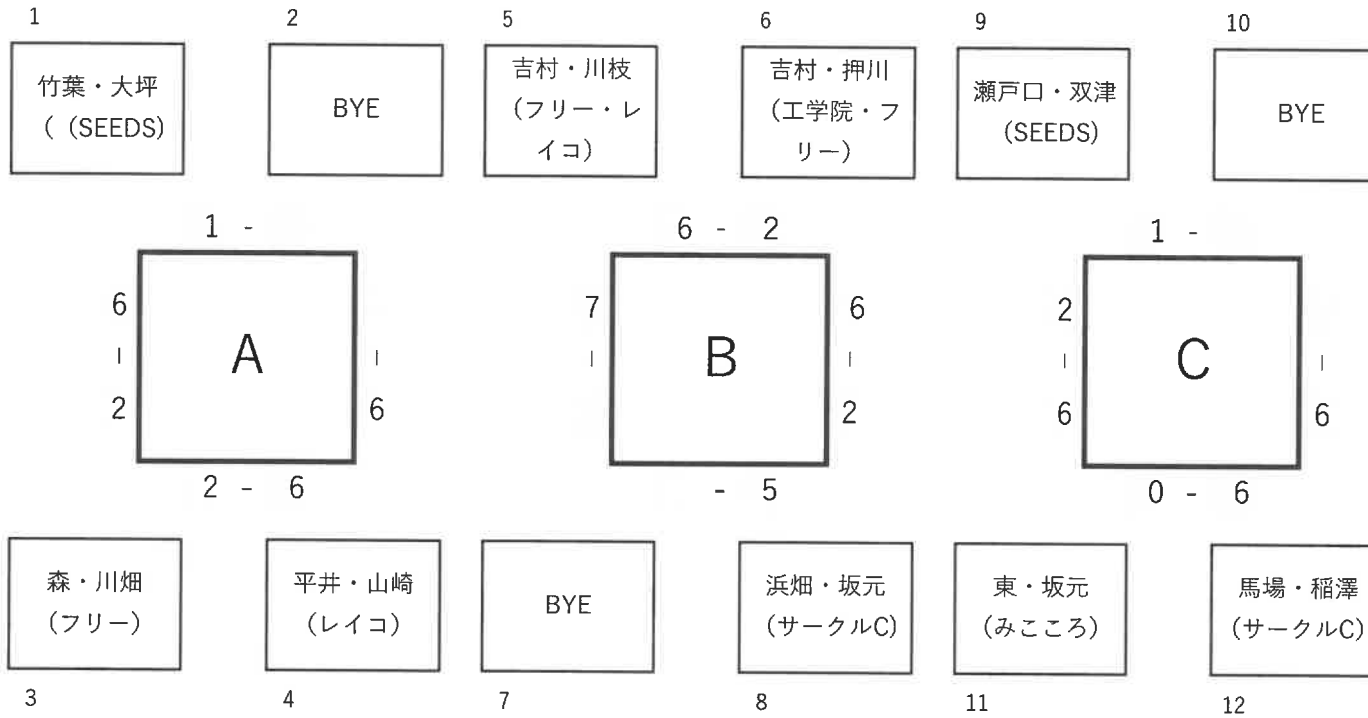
1

竹葉・大坪
( (SEEDS)

2

BYE

5

吉村・川枝
(フリー・レイコ)

6

吉村・押川
(工学院・フリー)

9

瀬戸口・双津
(SEEDS)

10

BYE

1 -

6
-
2

A

-
6

2 - 6

6 - 2

7
-

B

6
-
2

- 5

1 -

2
-
6

C

-
6

0 - 6

森・川畑
(フリー)

3

平井・山崎
(レイコ)

4

BYE

7

浜畑・坂元
(サークルC)

8

東・坂元
(みこころ)

11

馬場・稲澤
(サークルC)

12